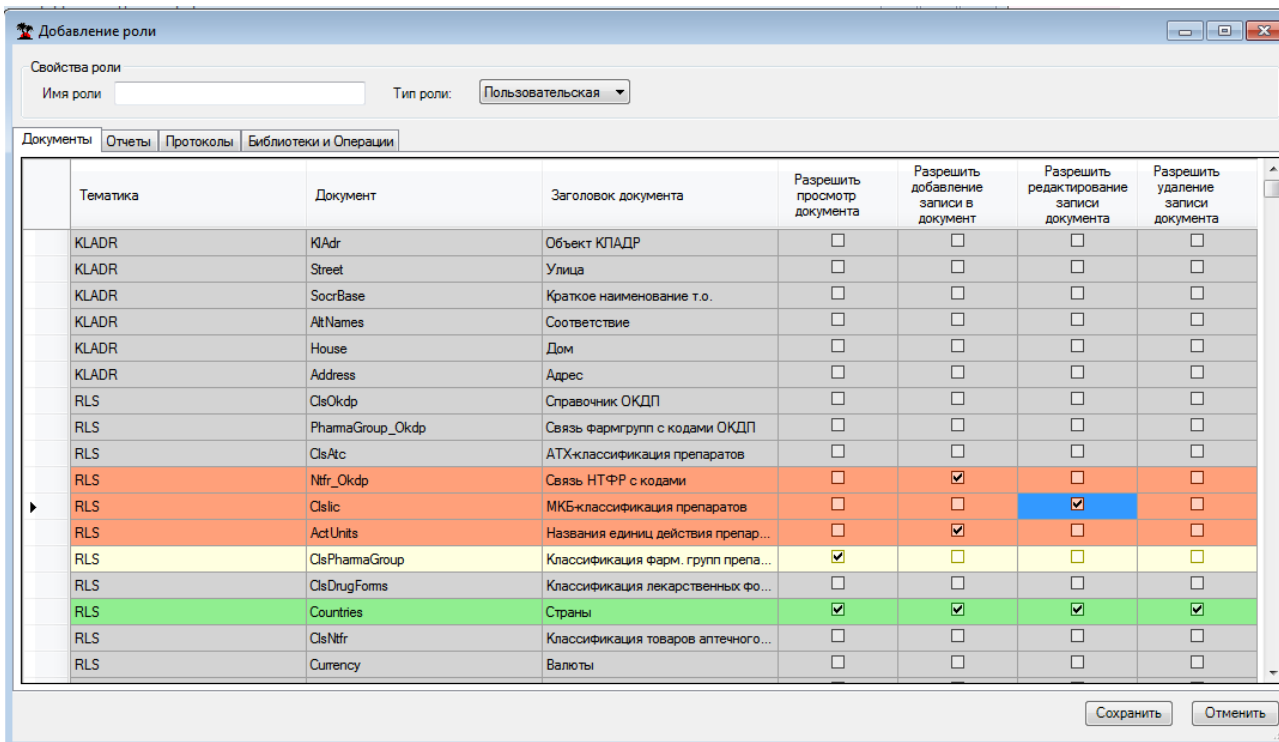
Добавление роли

Свойства роли

Имя роли

Тип роли: Пользовательская

Документы | Отчеты | Протоколы | Библиотеки и Операции

| Тематика | Документ | Заголовок документа | Разрешить просмотр документа | Разрешить добавление записи в документ | Разрешить редактирование записи документа | Разрешить удаление записи документа |
|---|---|---|---|---|---|---|
| KLADR | KlAdr | Объект КЛАДР | ☐ | ☐ | ☐ | ☐ |
| KLADR | Street | Улица | ☐ | ☐ | ☐ | ☐ |
| KLADR | SocrBase | Краткое наименование т.о. | ☐ | ☐ | ☐ | ☐ |
| KLADR | AltNames | Соответствие | ☐ | ☐ | ☐ | ☐ |
| KLADR | House | Дом | ☐ | ☐ | ☐ | ☐ |
| KLADR | Address | Адрес | ☐ | ☐ | ☐ | ☐ |
| RLS | ClsOkdp | Справочник ОКДП | ☐ | ☐ | ☐ | ☐ |
| RLS | PharmaGroup_Okdp | Связь фармгрупп с кодами ОКДП | ☐ | ☐ | ☐ | ☐ |
| RLS | ClsAtc | АТХ-классификация препаратов | ☐ | ☐ | ☐ | ☐ |
| RLS | Ntfr_Okdp | Связь НТФР с кодами | ☐ | ☑ | ☐ | ☐ |
| RLS | Clslic | МКБ-классификация препаратов | ☐ | ☐ | ☑ | ☐ |
| RLS | ActUnits | Названия единиц действия препар... | ☐ | ☑ | ☐ | ☐ |
| RLS | ClsPharmaGroup | Классификация фарм. групп препа... | ☑ | ☐ | ☐ | ☐ |
| RLS | ClsDrugForms | Классификация лекарственных фо... | ☐ | ☐ | ☐ | ☐ |
| RLS | Countries | Страны | ☑ | ☑ | ☑ | ☑ |
| RLS | ClsNtfr | Классификация товаров аптечного... | ☐ | ☐ | ☐ | ☐ |
| RLS | Currency | Валюты | ☐ | ☐ | ☐ | ☐ |

Сохранить | Отменить